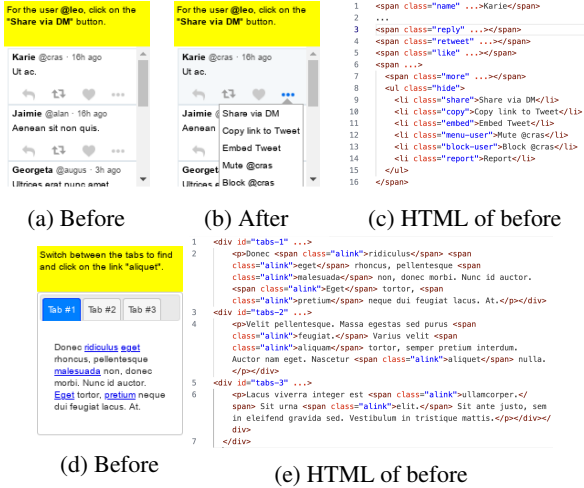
For the user @leo, click on the "Share via DM" button.

Karie @cras · 16h ago
Ut ac.

Jaimie @alan · 16h ago
Aenean sit non quis.

Georgeta @augus · 3h ago
Ultrices erat nunc amet

(a) Before

For the user @leo, click on the "Share via DM" button.

Karie @cras · 16h ago
Ut ac.

Jaimie
Aenean

Georget
Ultrices

Share via DM
Copy link to Tweet
Embed Tweet
Mute @cras
Block @cras

(b) After

```
1  <span class="name" ...>Karie</span>
2  ...
3  <span class="reply" ...></span>
4  <span class="retweet" ...></span>
5  <span class="like" ...></span>
6  <span ...>
7    <span class="more" ...></span>
8    <ul class="hide">
9      <li class="share">Share via DM</li>
10     <li class="copy">Copy link to Tweet</li>
11     <li class="embed">Embed Tweet</li>
12     <li class="menu-user">Mute @cras</li>
13     <li class="block-user">Block @cras</li>
14     <li class="report">Report</li>
15   </ul>
16 </span>
```

(c) HTML of before

Switch between the tabs to find and click on the link "aliquet".

Tab #1 | Tab #2 | Tab #3

Donec ridiculus eget rhoncus, pellentesque malesuada non, donec morbi. Nunc id auctor. Eget tortor, pretium neque dui feugiat lacus. At.

(d) Before

```
<div id="tabs-1" ...>
    <p>Donec <span class="alink">ridiculus</span> <span class="alink">eget</span> rhoncus, pellentesque <span class="alink">malesuada</span> non, donec morbi. Nunc id auctor. <span class="alink">Eget</span> tortor, <span class="alink">pretium</span> neque dui feugiat lacus. At.</p></div>
<div id="tabs-2" ...>
    <p>Velit pellentesque. Massa egestas sed purus <span class="alink">feugiat.</span> Varius velit <span class="alink">aliquam</span> tortor, semper pretium interdum. Auctor nam eget. Nascetur <span class="alink">aliquet</span> nulla.
    </p></div>
<div id="tabs-3" ...>
    <p>Lacus viverra integer est <span class="alink">ullamcorper.</
    span> Sit urna <span class="alink">elit.</span> Sit ante justo, sem in eleifend gravida sed. Vestibulum in tristique mattis.</p></div>
    </div>
```

(e) HTML of before